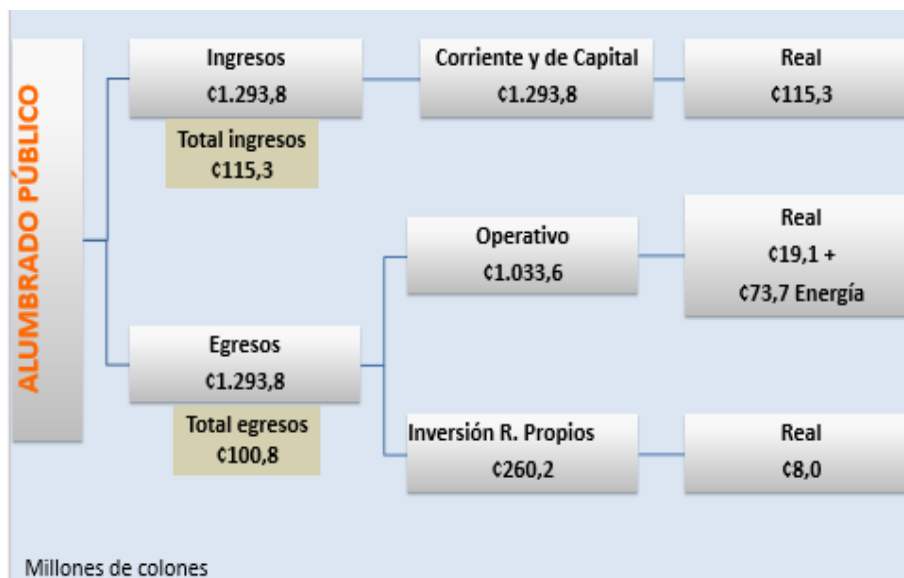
ALUMBRADO PÚBLICO

Ingresos
¢1.293,8

Total ingresos
¢115,3

Corriente y de Capital
¢1.293,8

Real
¢115,3

Egresos
¢1.293,8

Total egresos
¢100,8

Operativo
¢1.033,6

Real
¢19,1 +
¢73,7 Energía

Inversión R. Propios
¢260,2

Real
¢8,0

Millones de colones